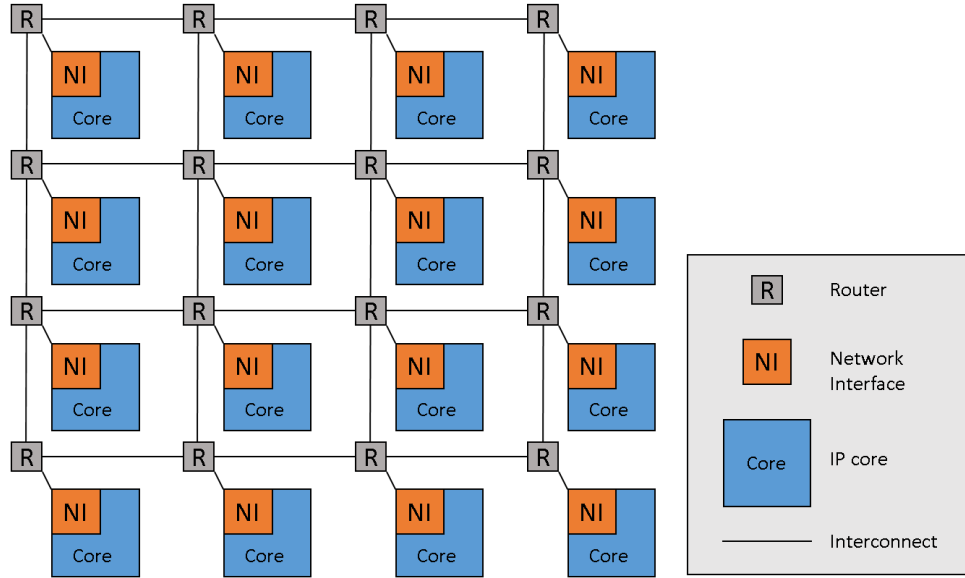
R R R R
NI Core NI Core NI Core NI Core
R R R R
NI Core NI Core NI Core NI Core
R R R R
NI Core NI Core NI Core NI Core
R R R R
NI Core NI Core NI Core NI Core

R Router
NI Network Interface
Core IP core
Interconnect